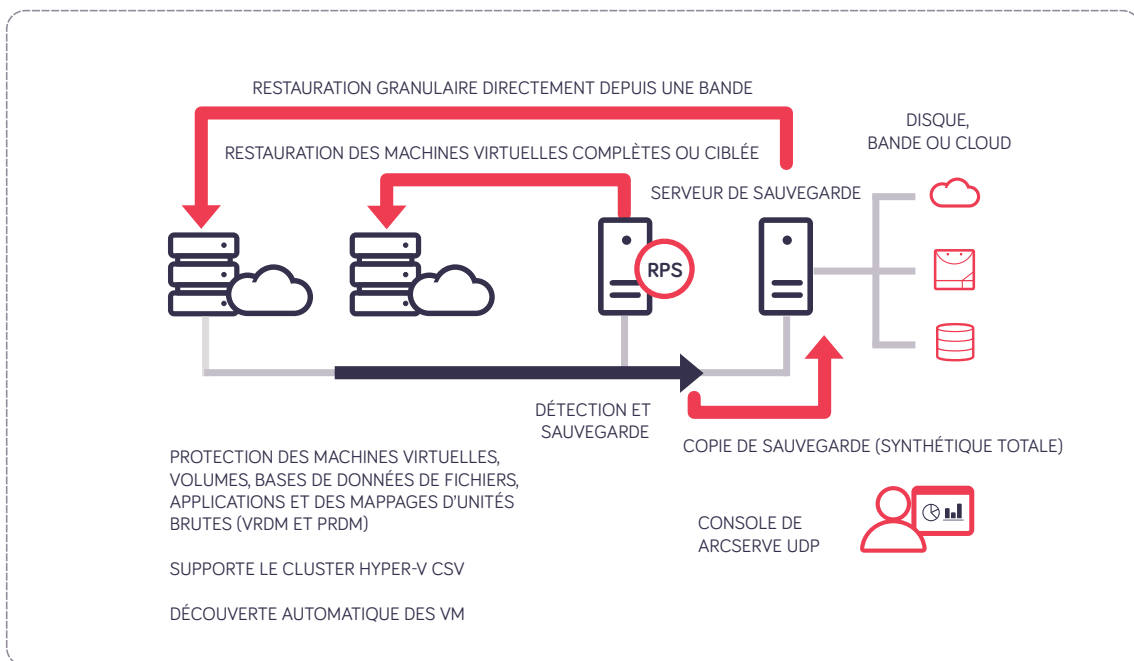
RESTAURATION GRANULAIRE DIRECTEMENT DEPUIS UNE BANDE

DISQUE, BANDE OU CLOUD

RESTAURATION DES MACHINES VIRTUELLES COMPLÈTES OU CIBLÉE

SERVEUR DE SAUVEGARDE

RPS

DÉTECTION ET SAUVEGARDE

COPIE DE SAUVEGARDE (SYNTHÉTIQUE TOTALE)

PROTECTION DES MACHINES VIRTUELLES, VOLUMES, BASES DE DONNÉES DE FICHIERS, APPLICATIONS ET DES MAPPAGES D'UNITÉS BRUTES (VRDM ET PRDM)

SUPPORTE LE CLUSTER HYPER-V CSV

DÉCOUVERTE AUTOMATIQUE DES VM

CONSOLE DE ARCSERVE UDP